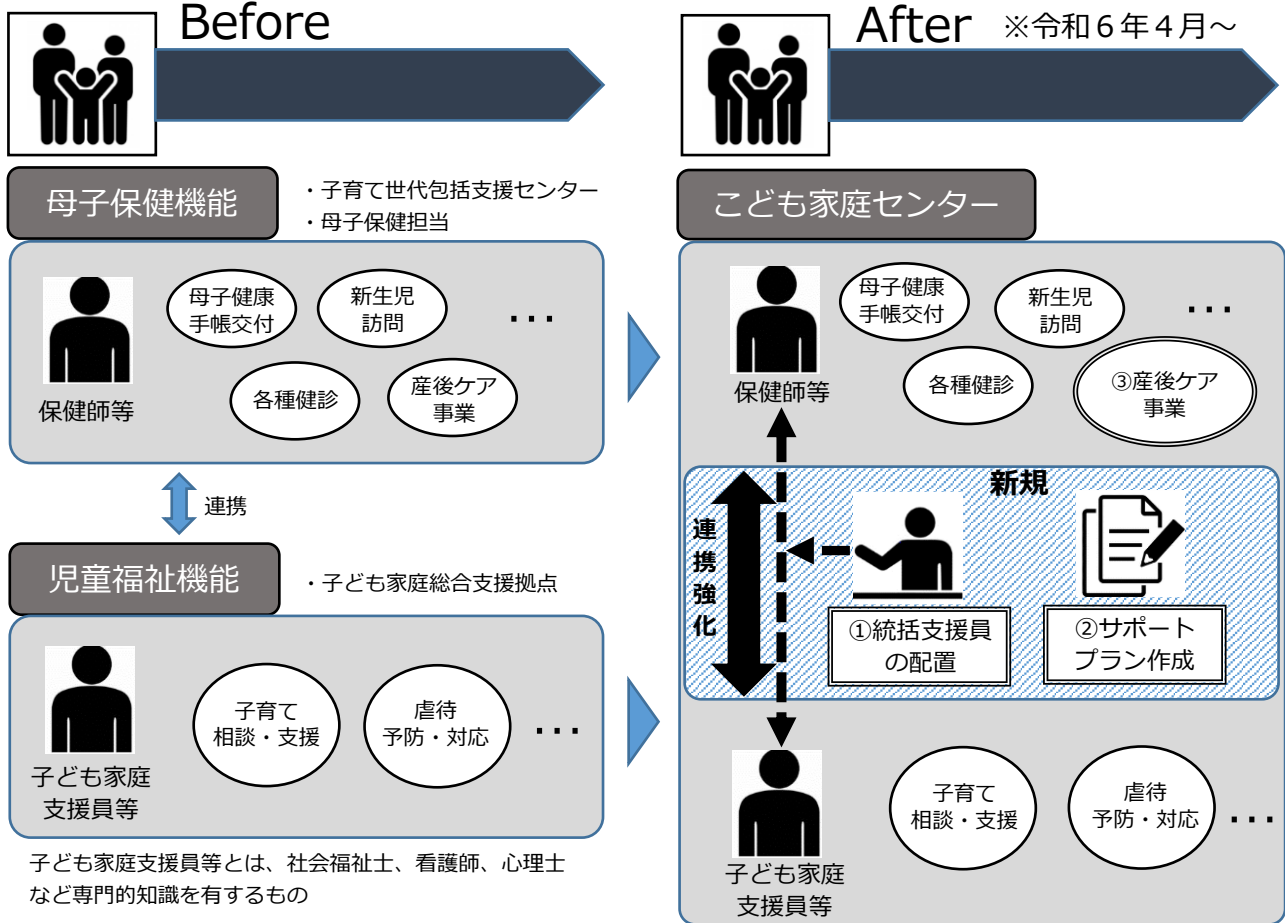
Before

母子保健機能

・子育て世代包括支援センター
・母子保健担当

保健師等

母子健康手帳交付

新生児訪問

・・・

各種健診

産後ケア事業

連携

児童福祉機能

・子ども家庭総合支援拠点

子ども家庭支援員等

子育て相談・支援

虐待予防・対応

・・・

子ども家庭支援員等とは、社会福祉士、看護師、心理士など専門的知識を有するもの

After ※令和６年４月～

こども家庭センター

保健師等

母子健康手帳交付

新生児訪問

・・・

各種健診

③産後ケア事業

新規

連携強化

①統括支援員の配置

②サポートプラン作成

子ども家庭支援員等

子育て相談・支援

虐待予防・対応

・・・